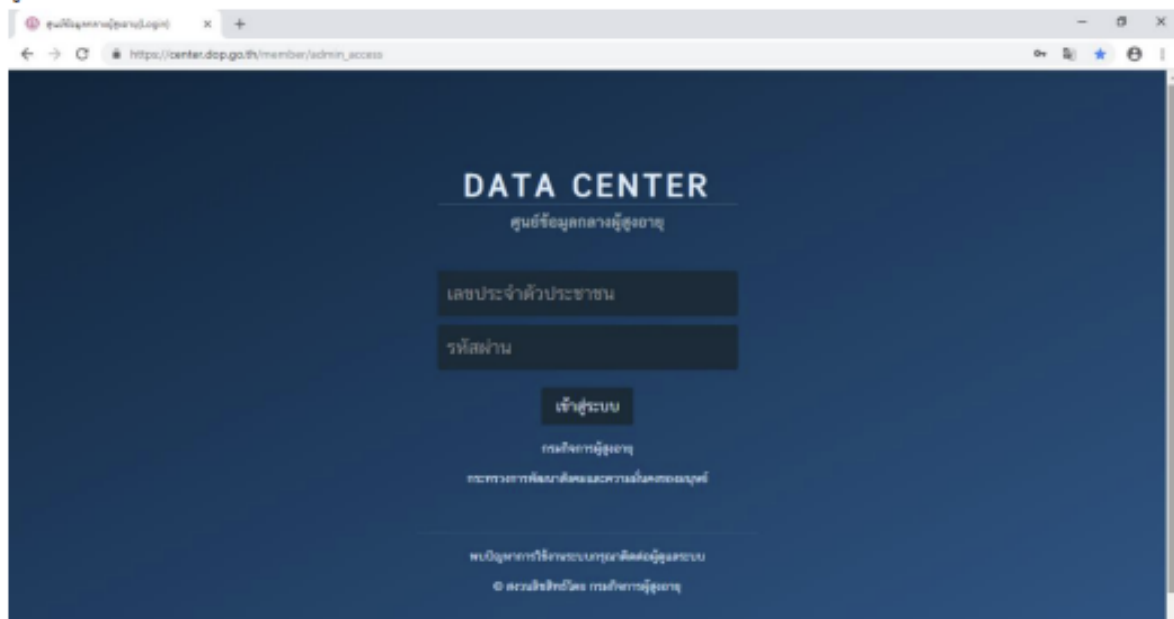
ศูนย์ข้อมูลกลางผู้สูงอายุ(Login) ×

https://center.dop.go.th/member/admin_access

DATA CENTER

ศูนย์ข้อมูลกลางผู้สูงอายุ

เลขประจำตัวประชาชน

รหัสผ่าน

เข้าสู่ระบบ

กรมกิจการผู้สูงอายุ

กระทรวงการพัฒนาสังคมและความมั่นคงของมนุษย์

พบปัญหาการใช้งานระบบกรุณาติดต่อผู้ดูแลระบบ

© สงวนลิขสิทธิ์โดย กรมกิจการผู้สูงอายุ